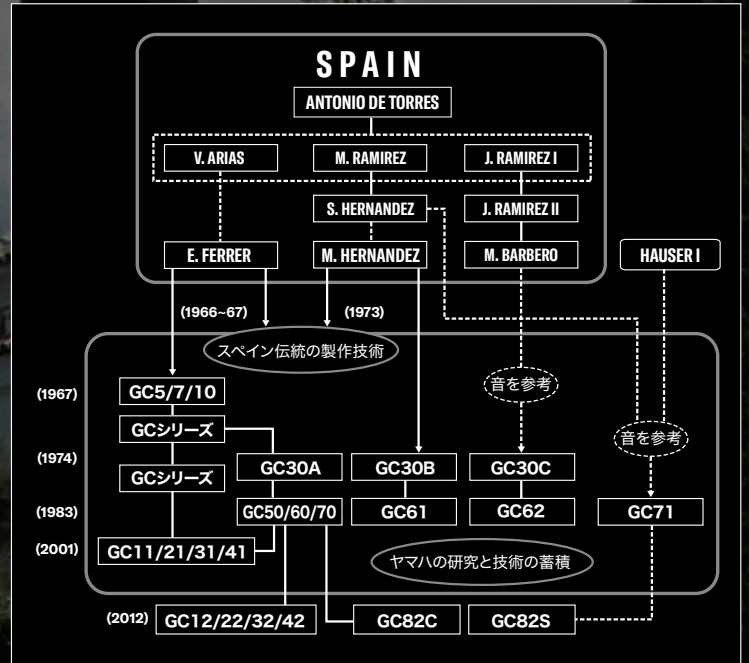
SPAIN

ANTONIO DE TORRES

V. ARIAS

M. RAMIREZ

J. RAMIREZ I

S. HERNANDEZ

J. RAMIREZ II

E. FERRER

M. HERNANDEZ

M. BARBERO

HAUSER I

(1966~67)

(1973)

スペイン伝統の製作技術

音を参考

音を参考

(1967) GC5/7/10

GCシリーズ

(1974) GCシリーズ

GC30A

GC30B

GC30C

(1983) GC50/60/70

GC61

GC62

GC71

(2001) GC11/21/31/41

ヤマハの研究と技術の蓄積

(2012) GC12/22/32/42

GC82C

GC82S